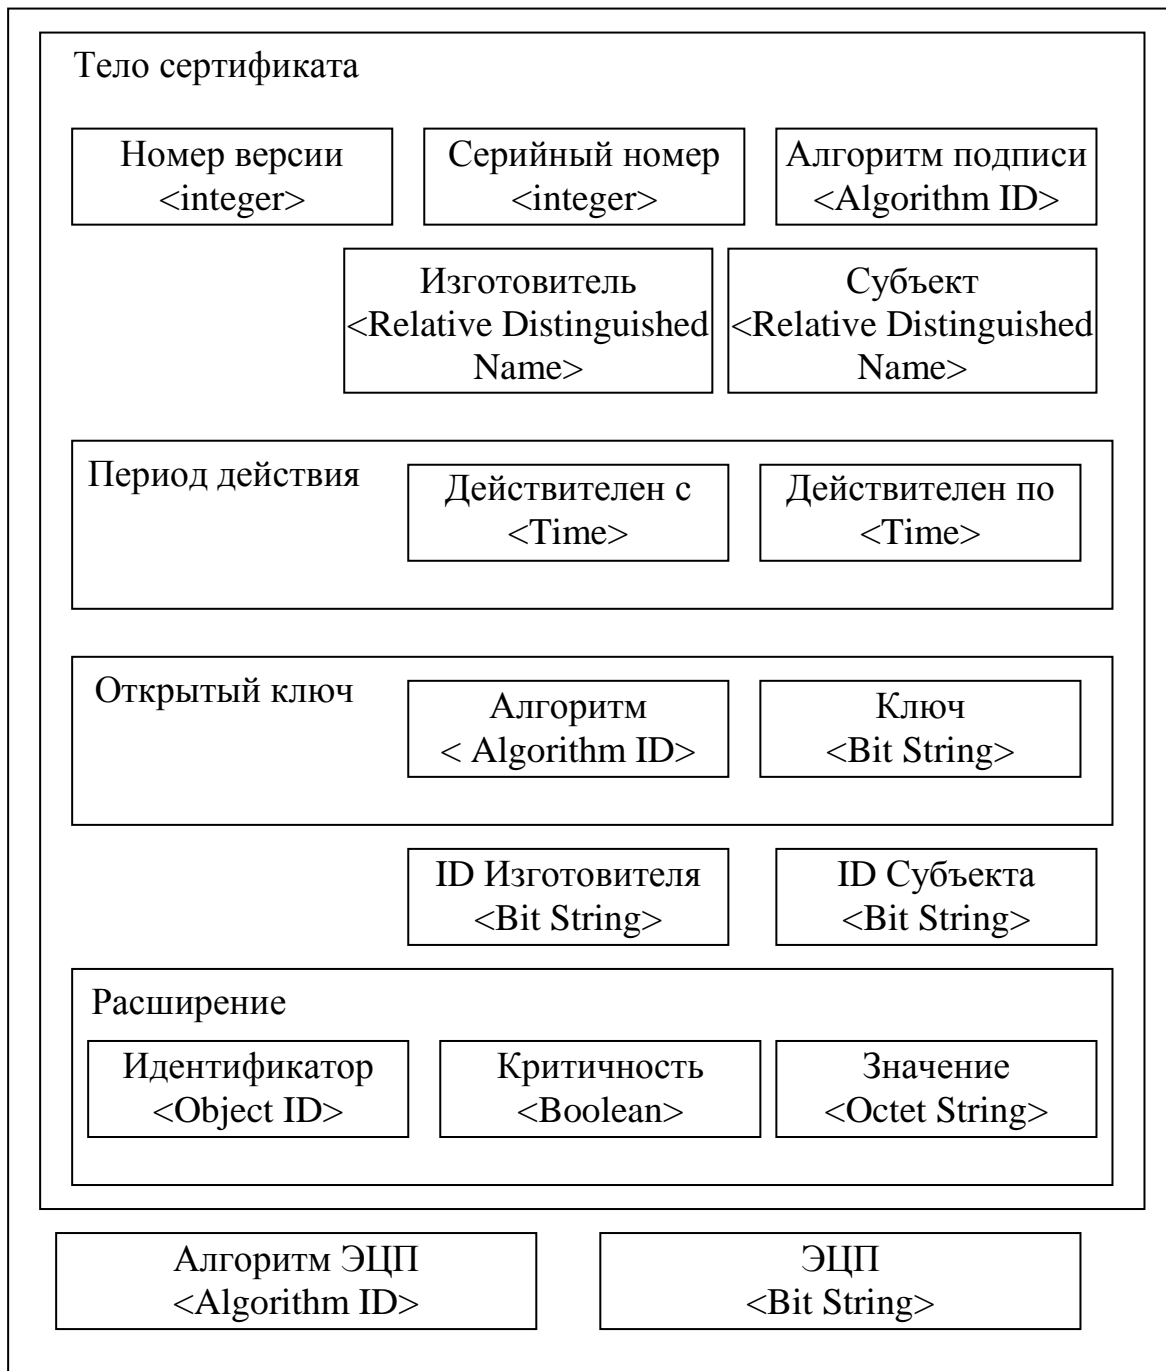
Тело сертификата

Номер версии
<integer>

Серийный номер
<integer>

Алгоритм подписи
<Algorithm ID>

Изготовитель
<Relative Distinguished Name>

Субъект
<Relative Distinguished Name>

Период действия

Действителен с
<Time>

Действителен по
<Time>

Открытый ключ

Алгоритм
< Algorithm ID>

Ключ
<Bit String>

ID Изготовителя
<Bit String>

ID Субъекта
<Bit String>

Расширение

Идентификатор
<Object ID>

Критичность
<Boolean>

Значение
<Octet String>

Алгоритм ЭЦП
<Algorithm ID>

ЭЦП
<Bit String>